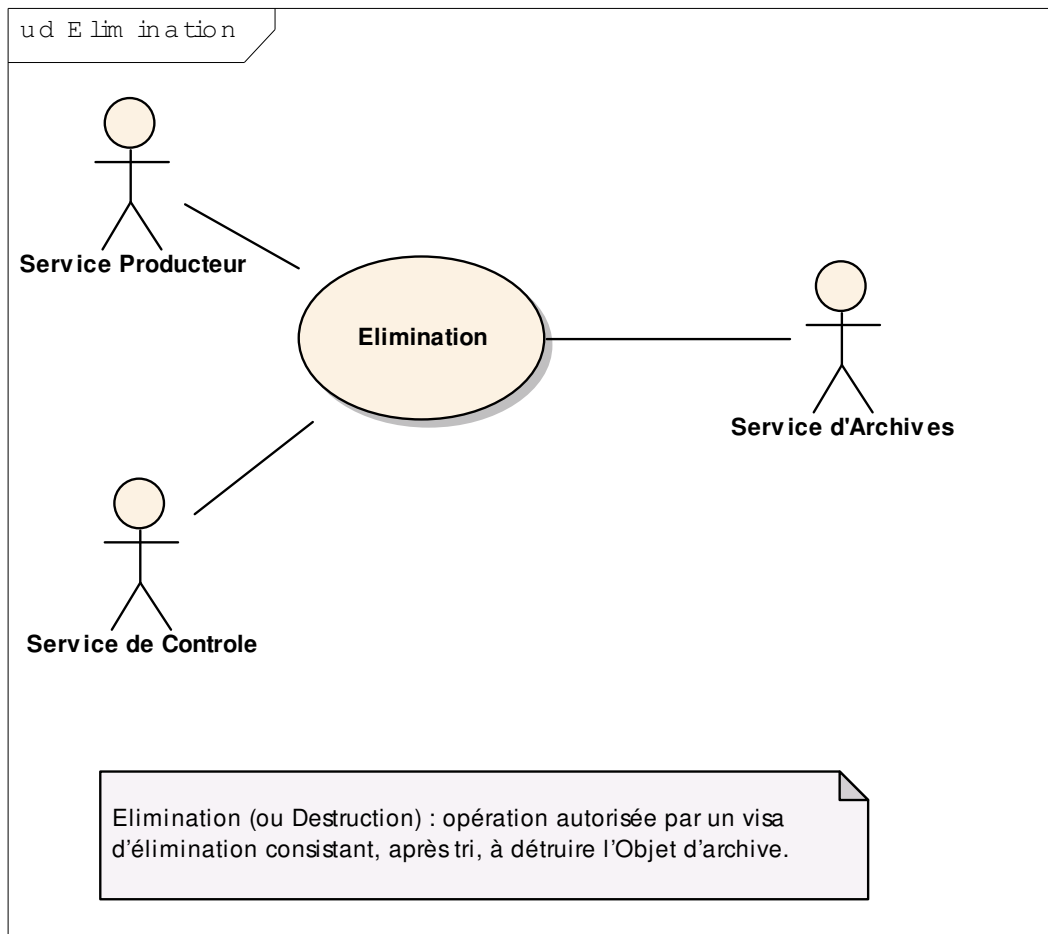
ud Elimination

Service Producteur

Elimination

Service d'Archives

Service de Controle

Elimination (ou Destruction) : opération autorisée par un visa d'élimination consistant, après tri, à détruire l'Objet d'archive.